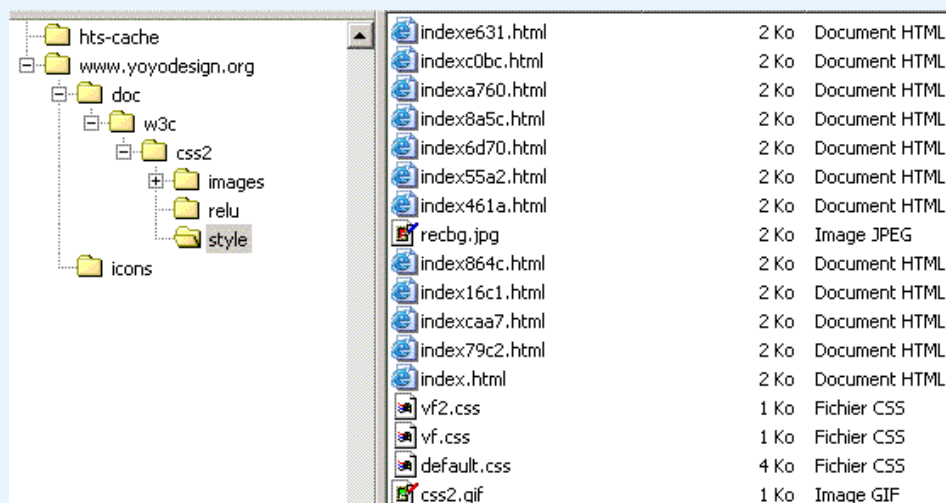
hts-cache
www.yoyodesign.org
doc
w3c
css2
images
relu
style
icons

| | | |
|---|---|---|
| indexe631.html | 2 Ko | Document HTML |
| indexc0bc.html | 2 Ko | Document HTML |
| indexa760.html | 2 Ko | Document HTML |
| index8a5c.html | 2 Ko | Document HTML |
| index6d70.html | 2 Ko | Document HTML |
| index55a2.html | 2 Ko | Document HTML |
| index461a.html | 2 Ko | Document HTML |
| recbg.jpg | 2 Ko | Image JPEG |
| index864c.html | 2 Ko | Document HTML |
| index16c1.html | 2 Ko | Document HTML |
| indexcaa7.html | 2 Ko | Document HTML |
| index79c2.html | 2 Ko | Document HTML |
| index.html | 2 Ko | Document HTML |
| vf2.css | 1 Ko | Fichier CSS |
| vf.css | 1 Ko | Fichier CSS |
| default.css | 4 Ko | Fichier CSS |
| css2.gif | 1 Ko | Image GIF |